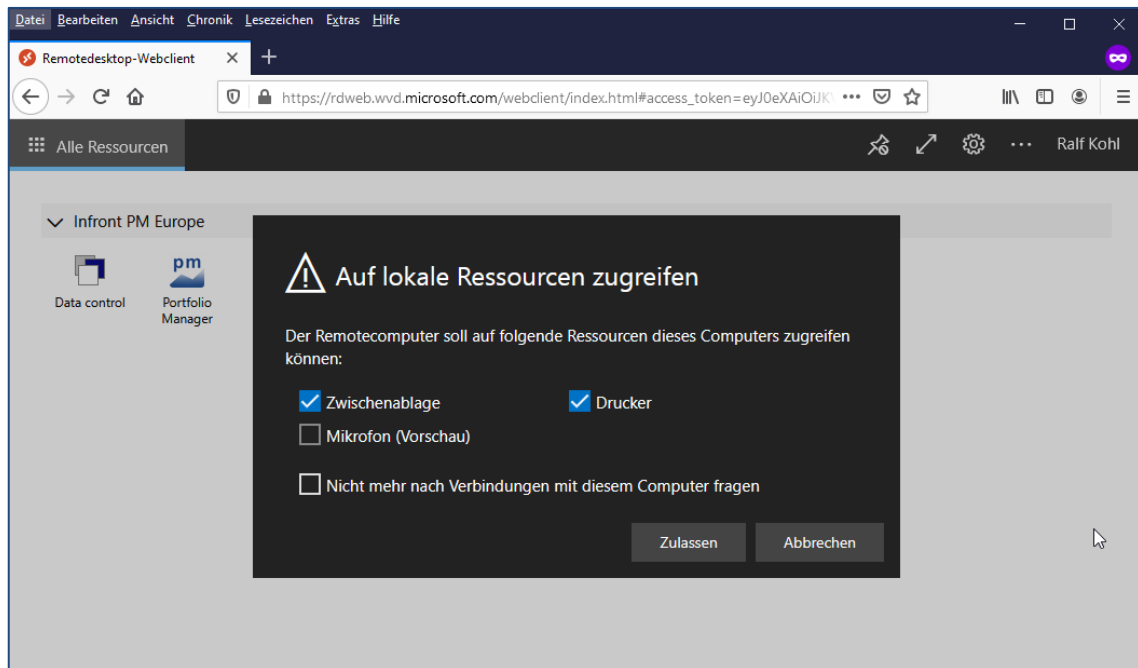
Datei Bearbeiten Ansicht Chronik Lesezeichen Extras Hilfe

Remotedesktop-Webclient

https://rdweb.wvd.microsoft.com/webclient/index.html#access_token=eyJ0eXAiOiJK

Alle Ressourcen

Ralf Kohl

Infront PM Europe

Data control

pm

Portfolio Manager

Auf lokale Ressourcen zugreifen

Der Remotecomputer soll auf folgende Ressourcen dieses Computers zugreifen können:

Zwischenablage

Drucker

Mikrofon (Vorschau)

Nicht mehr nach Verbindungen mit diesem Computer fragen

Zulassen

Abbrechen